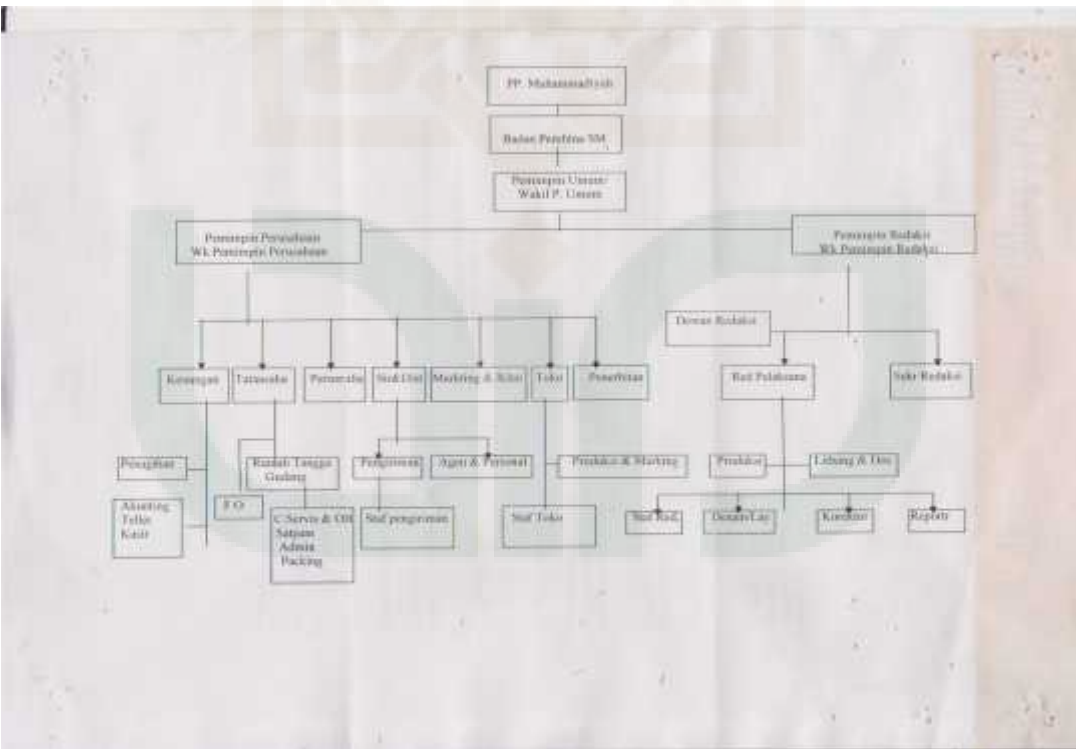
PP. Muhammadiyah

Badan Pembina SM

Pemimpin Umum/ Wakil P. Umum

Pemimpin Perusahaan
WK Pemimpin Perusahaan

Pemimpin Redaksi
WK Pemimpin Redaksi

Keuangan

Tatausaha

Pemasaran

Sirkulasi

Marketing & Iklan

Toko

Penerbitan

Dewan Redaksi

Red Pelaksana

Sekr Redaksi

Penagihan

Akunting
Teller
Kasir

Rumah Tangga
Gudang

F.O.

C.Servis & OB
Satpam
Admin
Packing

Pengiriman

Agen & Personal

Staf pengiriman

Produksi & Marking

Staf Toko

Produksi

Litbang & Dos

Staf Red.

Desain/Lay

Koresden

Reporter